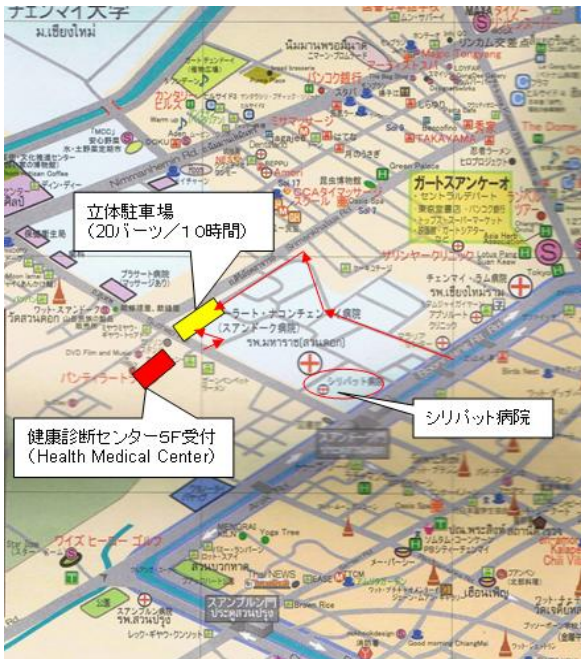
チェンマイ大学
ม.เชียงใหม่

ガートスアンケーオ

立体駐車場
（20バーツ／10時間）

ラート・ナコンチェン病院
（スアンドーク病院）
รพ.มหาราช(สวนดอก)

シリパット病院

健康診断センター5F受付
（Health Medical Center）

ワット・スアンドーク
วัดสวนดอก

バンコク銀行

TAKAYAMA

サリンヤークリニック

チェンマイ・ラム病院
รพ.เชียงใหม่ราม

ワイズ ヒーラー ゴルフ

スアンブアン病院
รพ.สวนปรุง

スアンプルン門
ประตูสวนปรุง

Nimmanhaemin Rd.

Yoga Tree

Brown Rice

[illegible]